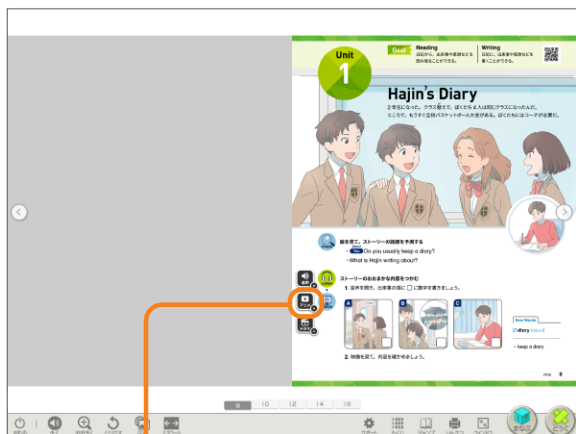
Unit
1

Goal
Reading
日記から、出来事や感想などを読み取ることができる。

Writing
日記に、出来事や感想などを書くことができる。

Hajin's Diary

2年生になって、クラス替えで、ぼくたち4人は同じクラスになったんだ。ところで、もうすぐ合唱コンクールがあるよ。ぼくたちはこの1年間、バスケットボール大会がある。ぼくたちはコーチが変わったんだ。

絵を見て、ストーリーの展開を予測する
・You Do you usually keep a diary?
・What is Hajin writing about?

ストーリーのおおまかな内容をつかむ
1. 音声を聞き、出来事の順に□に数字を書きましょう。

A
B
C

New Words
diary
・keep a diary

2. 映像を見て、内容を確かめましょう。

nine 9

8
10
12
14
16